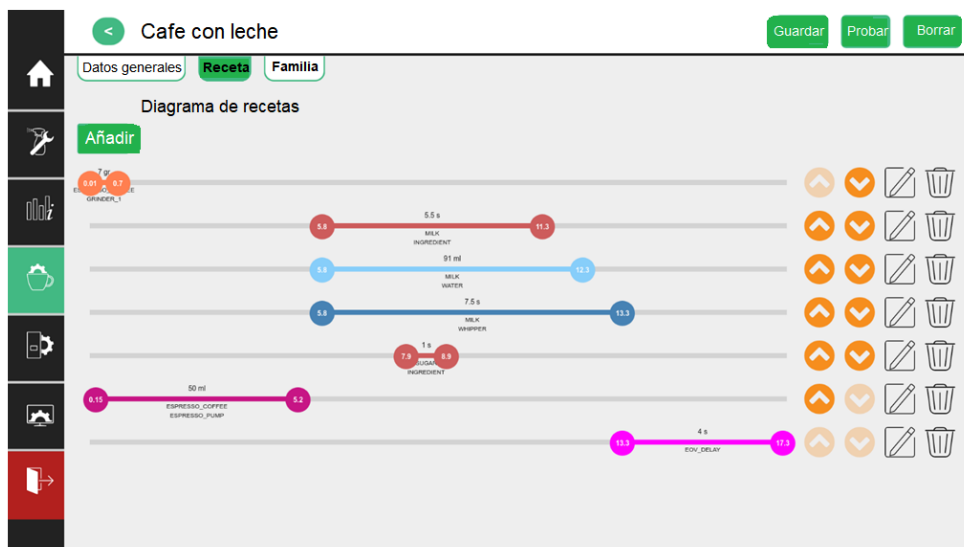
<

Cafe con leche

Guardar

Probar

Borrar

Datos generales

Receta

Familia

Diagrama de recetas

Añadir

7 gr
0.01
0.7
ES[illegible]E
GRINDER_1

5.5 s
5.8
11.3
MILK
INGREDIENT

91 ml
5.8
12.3
MILK
WATER

7.5 s
5.8
13.3
MILK
WHIPPER

1 s
7.9
8.9
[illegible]UGA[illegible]
INGREDIENT

50 ml
0.15
5.2
ESPRESSO_COFFEE
ESPRESSO_PUMP

4 s
13.3
17.3
EOV_DELAY